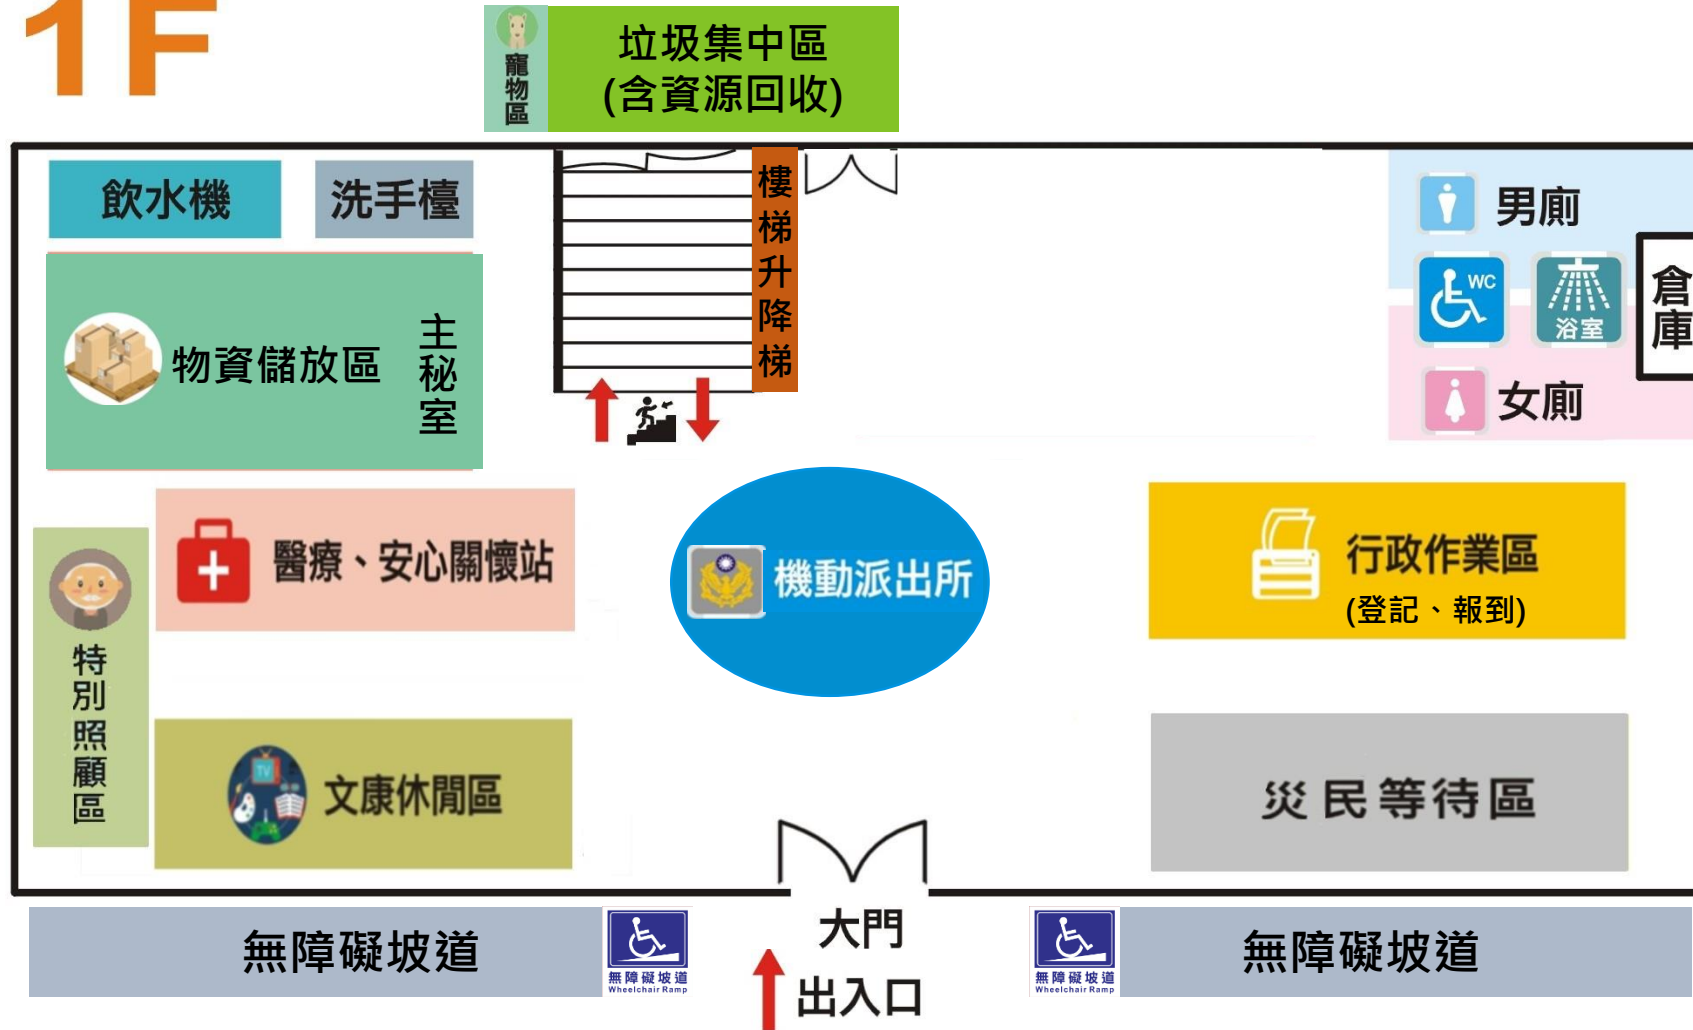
1F

寵物區

垃圾集中區
(含資源回收)

飲水機

洗手檯

樓梯升降梯

男廁

WC

浴室

倉庫

女廁

物資儲放區

主秘室

醫療、安心關懷站

機動派出所

行政作業區
(登記、報到)

特別照顧區

文康休閒區

災民等待區

無障礙坡道

無障礙坡道
Wheelchair Ramp

大門

出入口

無障礙坡道
Wheelchair Ramp

無障礙坡道